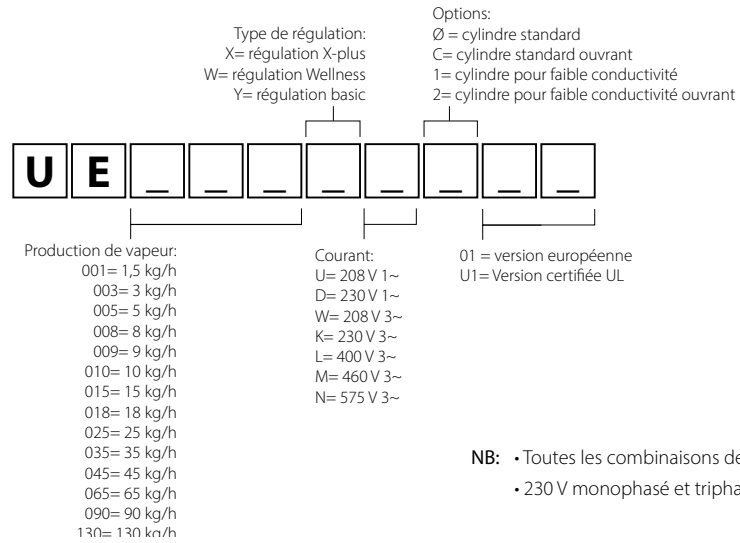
Type de régulation:
X= régulation X-plus
W= régulation Wellness
Y= régulation basic

Options:
Ø = cylindre standard
C= cylindre standard ouvrant
1= cylindre pour faible conductivité
2= cylindre pour faible conductivité ouvrant

U E _ _ _ _ _ _ _ _

Production de vapeur:
001= 1,5 kg/h
003= 3 kg/h
005= 5 kg/h
008= 8 kg/h
009= 9 kg/h
010= 10 kg/h
015= 15 kg/h
018= 18 kg/h
025= 25 kg/h
035= 35 kg/h
045= 45 kg/h
065= 65 kg/h
090= 90 kg/h
130= 130 kg/h

Courant:
U= 208 V 1~
D= 230 V 1~
W= 208 V 3~
K= 230 V 3~
L= 400 V 3~
M= 460 V 3~
N= 575 V 3~

01 = version européenne
U1= Version certifiée UL

NB: • Toutes les combinaisons de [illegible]
• 230 V monophasé et tripha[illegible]